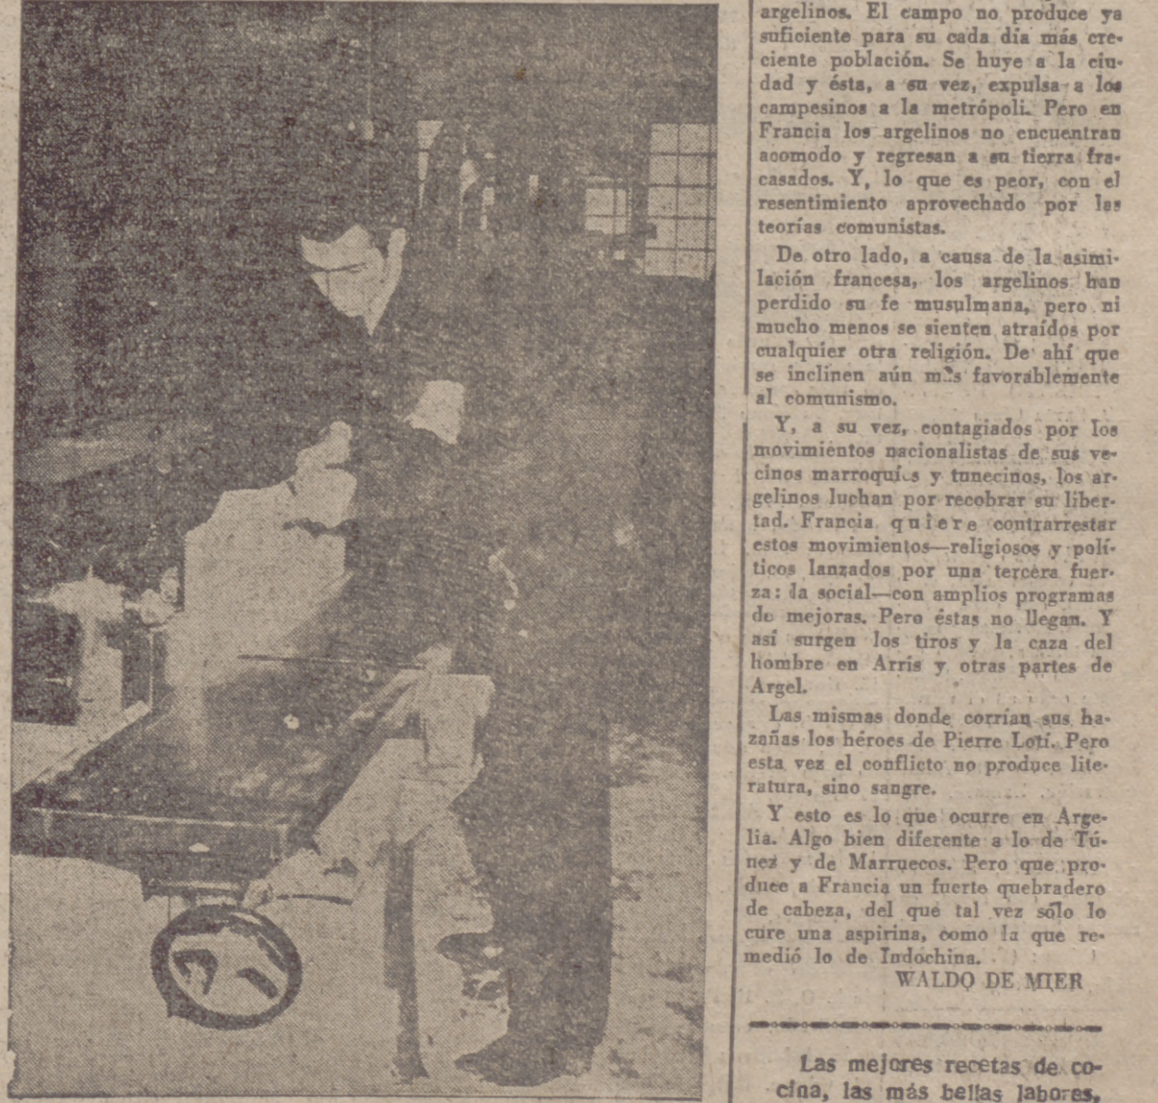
argelinos. El campo no produce ya suficiente para su cada día más creciente población. Se huye a la ciudad y ésta, a su vez, expulsa a los campesinos a la metrópoli. Pero en Francia los argelinos no encuentran acomodo y regresan a su tierra fracasados. Y, lo que es peor, con el resentimiento aprovechado por las teorías comunistas.

De otro lado, a causa de la asimilación francesa, los argelinos han perdido su fe musulmana, pero ni mucho menos se sienten atraídos por cualquier otra religión. De ahí que se inclinen aún m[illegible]s favorablemente al comunismo.

Y, a su vez, contagiados por los movimientos nacionalistas de sus vecinos marroquí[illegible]s y tunecinos, los argelinos luchan por recobrar su libertad. Francia quiere contrarrestar estos movimientos—religiosos y políticos lanzados por una tercera fuerza: la social—con amplios programas de mejoras. Pero éstas no llegan. Y así surgen los tiros y la caza del hombre en Arris y otras partes de Argel.

Las mismas donde corrían sus hazañas los héroes de Pierre Loti. Pero esta vez el conflicto no produce literatura, sino sangre.

Y esto es lo que ocurre en Argelia. Algo bien diferente a lo de Túnez y de Marruecos. Pero que produce a Francia un fuerte quebradero de cabeza, del que tal vez sólo lo cure una aspirina, como la que remedió lo de Indochina.

WALDO DE MIER

Las mejores recetas de cocina, las más bellas labores,